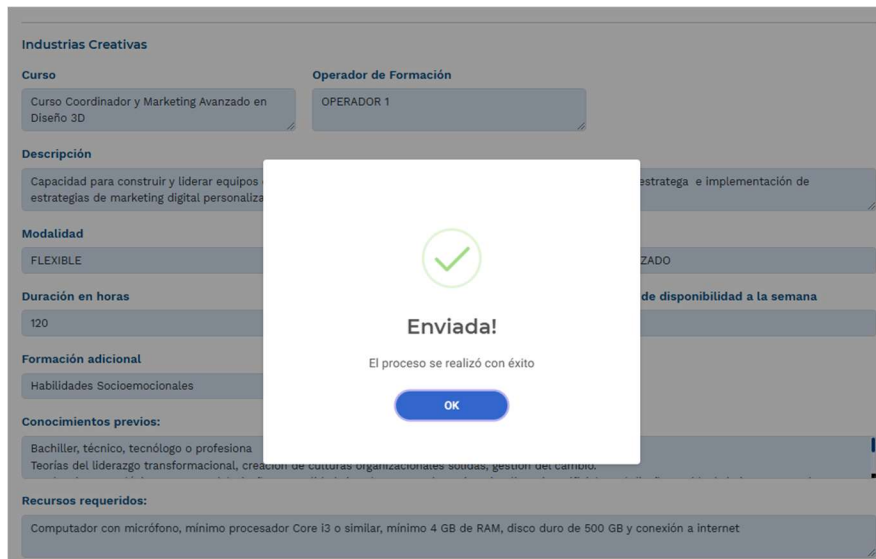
Industrias Creativas

Curso

Curso Coordinador y Marketing Avanzado en Diseño 3D

Operador de Formación

OPERADOR 1

Descripción

Capacidad para construir y liderar equipos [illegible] estratega e implementación de estrategias de marketing digital personaliza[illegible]

Modalidad

FLEXIBLE

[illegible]ZADO

Duración en horas

120

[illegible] de disponibilidad a la semana

Formación adicional

Habilidades Socioemocionales

Conocimientos previos:

Bachiller, técnico, tecnólogo o profesiona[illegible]
Teorías del liderazgo transformacional, creación de culturas organizacionales sólidas, gestión del cambio.

Recursos requeridos:

Computador con micrófono, mínimo procesador Core i3 o similar, mínimo 4 GB de RAM, disco duro de 500 GB y conexión a internet

Enviada!

El proceso se realizó con éxito

OK